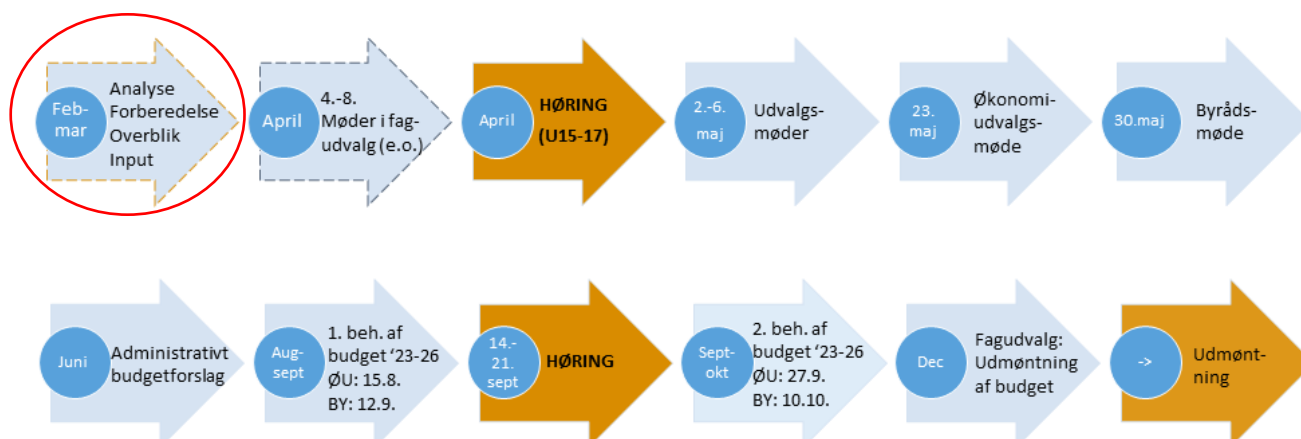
Feb-mar
Analyse
Forberedelse
Overblik
Input

April
4.-8.
Møder i fag-udvalg (e.o.)

April
HØRING
(U15-17)

2.-6. maj
Udvalgs-møder

23. maj
Økonomi-udvalgs-møde

30.maj
Byråds-møde

Juni
Administrativt budgetforslag

Aug-sept
1. beh. af budget '23-26
ØU: 15.8.
BY: 12.9.

14.-21. sept
HØRING

Sept-okt
2. beh. af budget '23-26
ØU: 27.9.
BY: 10.10.

Dec
Fagudvalg:
Udmøntning af budget

->
Udmønt-ning